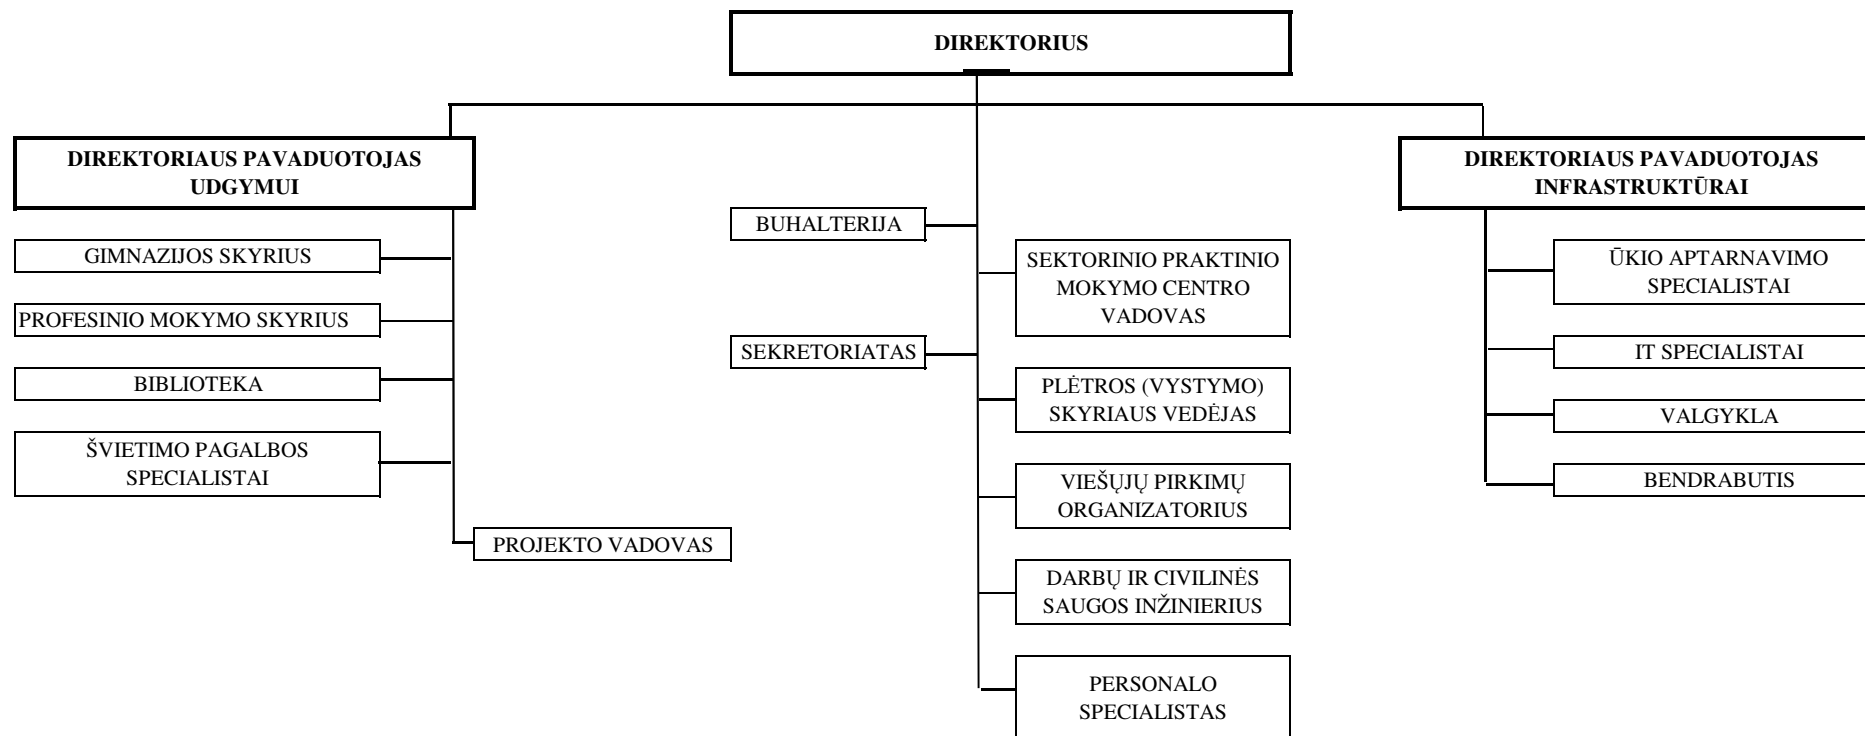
DIREKTORIUS

DIREKTORIAUS PAVADUOTOJAS UDGYMUI

GIMNAZIJOS SKYRIUS

PROFESINIO MOKYMO SKYRIUS

BIBLIOTEKA

ŠVIETIMO PAGALBOS SPECIALISTAI

PROJEKTO VADOVAS

BUHALTERIJA

SEKRETORIATAS

SEKTORINIO PRAKTINIO MOKYMO CENTRO VADOVAS

PLĖTROS (VYSTYMO) SKYRIAUS VEDĖJAS

VIEŠŲJŲ PIRKIMŲ ORGANIZATORIUS

DARBŲ IR CIVILINĖS SAUGOS INŽINIERIUS

PERSONALO SPECIALISTAS

DIREKTORIAUS PAVADUOTOJAS INFRASTRUKTŪRAI

ŪKIO APTARNAVIMO SPECIALISTAI

IT SPECIALISTAI

VALGYKLA

BENDRABUTIS